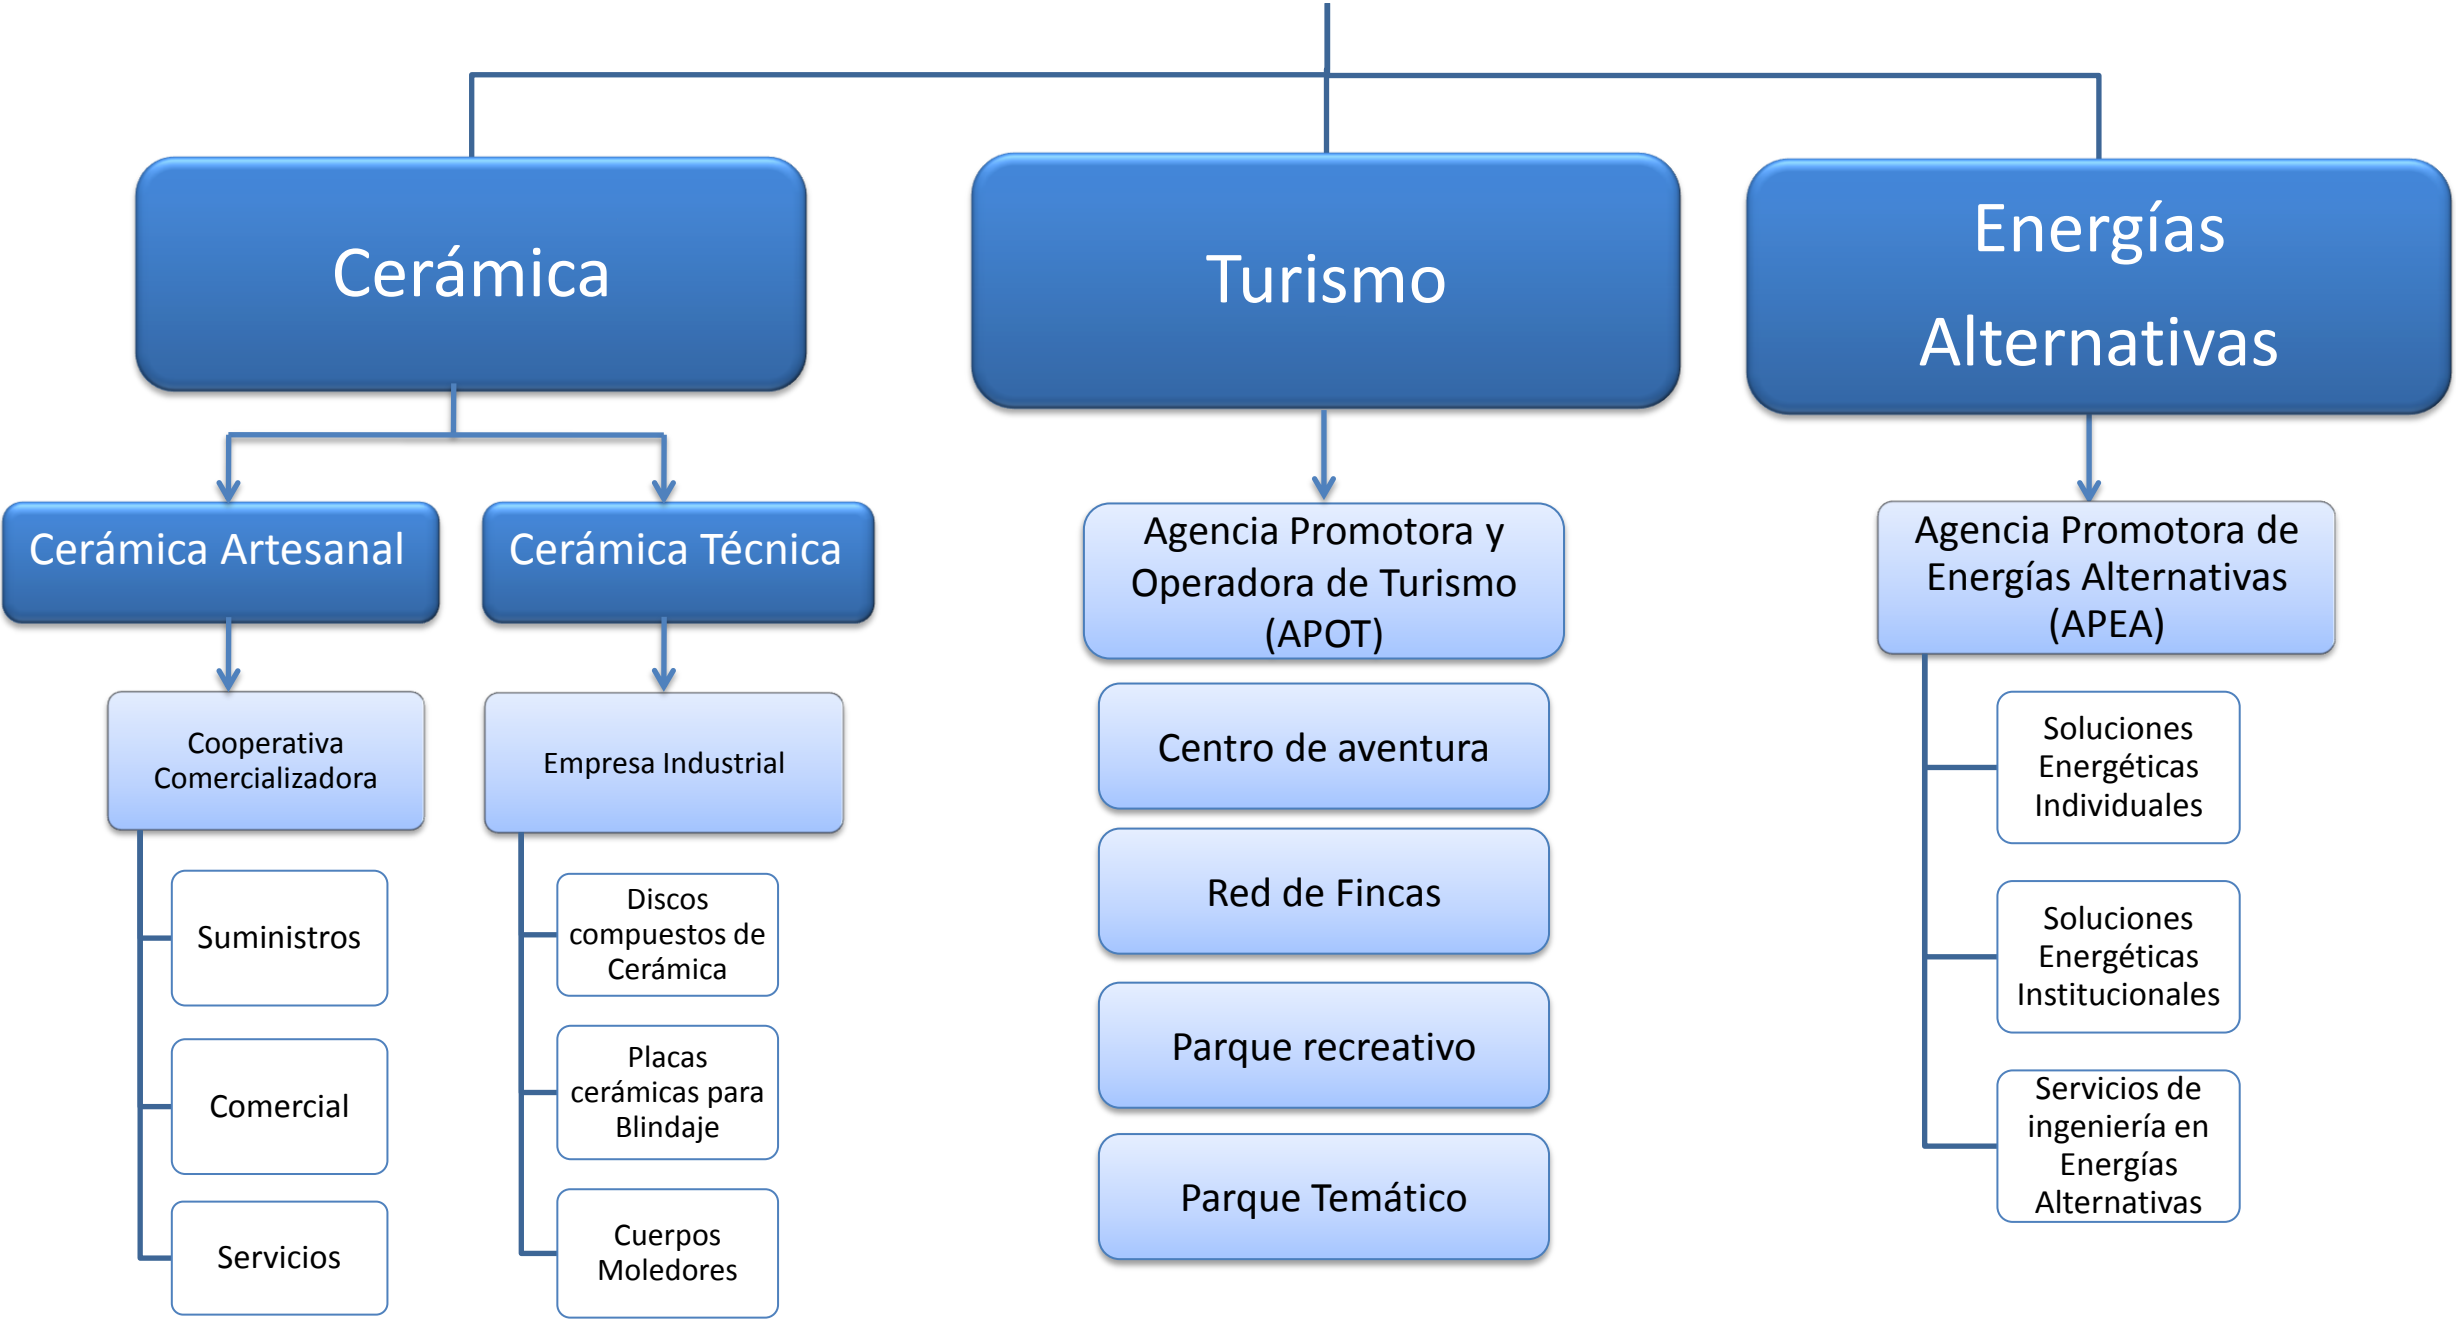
Cerámica

Turismo

Energías Alternativas

Cerámica Artesanal

Cerámica Técnica

Agencia Promotora y Operadora de Turismo (APOT)

Agencia Promotora de Energías Alternativas (APEA)

Cooperativa Comercializadora

Suministros

Comercial

Servicios

Empresa Industrial

Discos compuestos de Cerámica

Placas cerámicas para Blindaje

Cuerpos Moledores

Centro de aventura

Red de Fincas

Parque recreativo

Parque Temático

Soluciones Energéticas Individuales

Soluciones Energéticas Institucionales

Servicios de ingeniería en Energías Alternativas